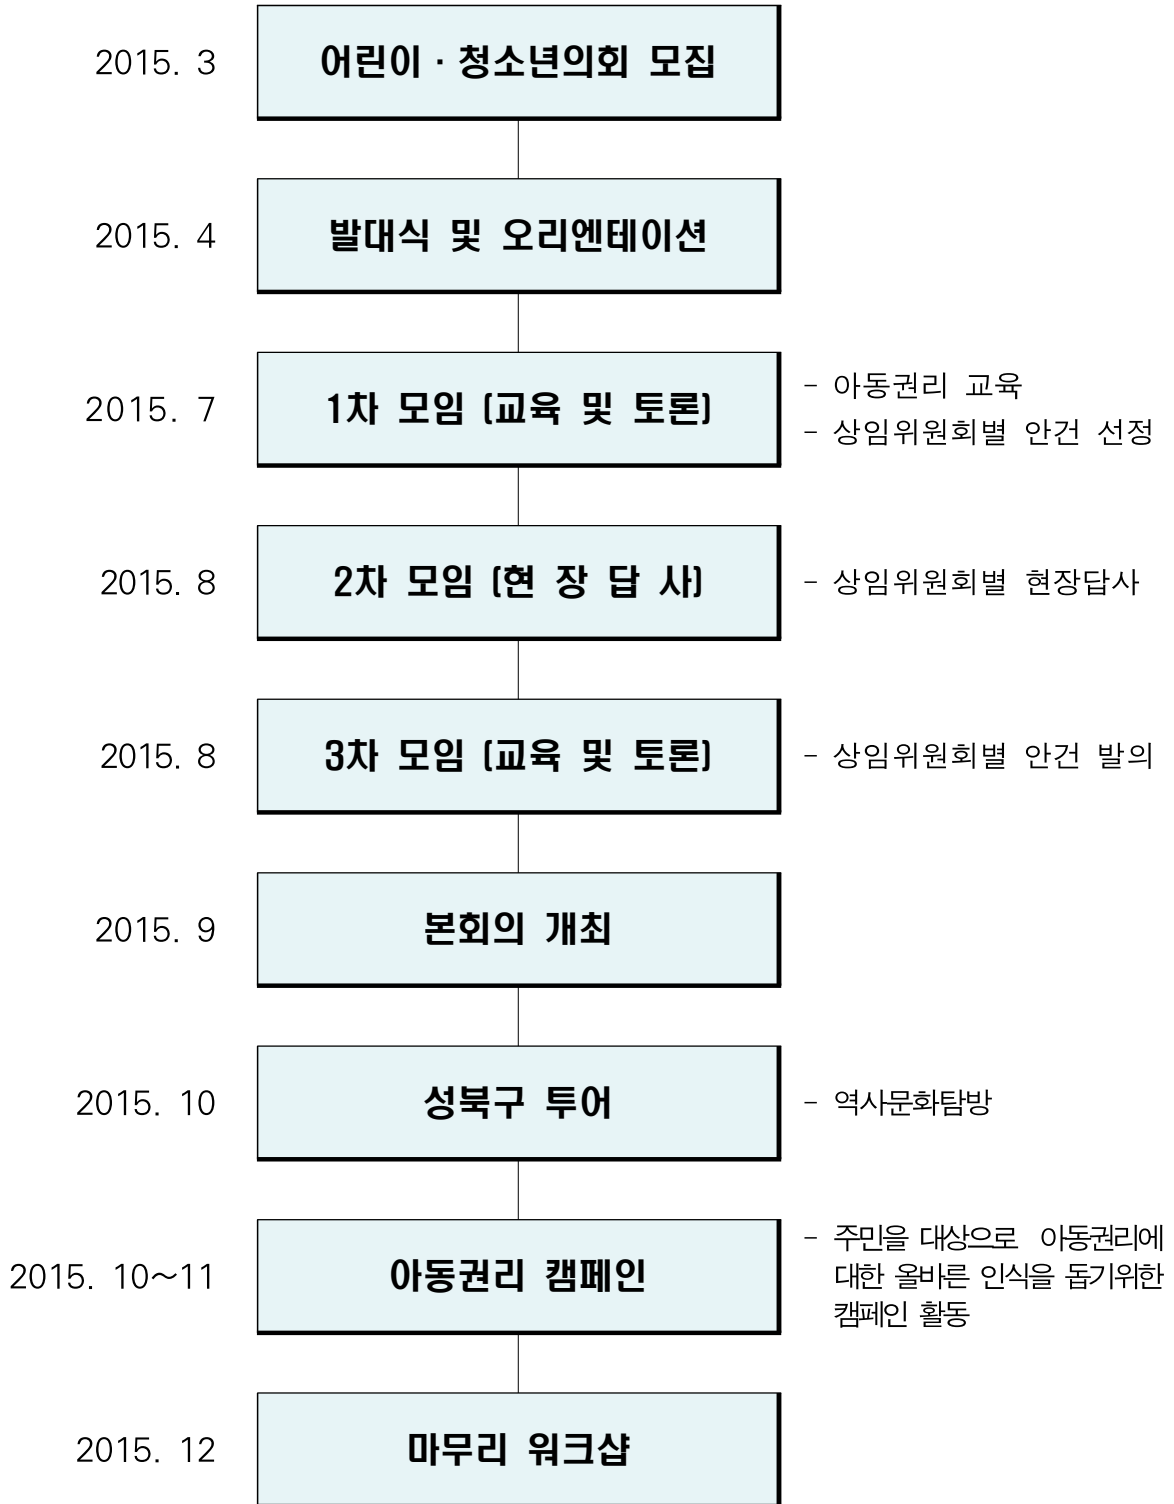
2015. 3
어린이 · 청소년의회 모집

2015. 4
발대식 및 오리엔테이션

2015. 7
1차 모임 (교육 및 토론)
- 아동권리 교육
- 상임위원회별 안건 선정

2015. 8
2차 모임 (현 장 답 사)
- 상임위원회별 현장답사

2015. 8
3차 모임 (교육 및 토론)
- 상임위원회별 안건 발의

2015. 9
본회의 개최

2015. 10
성북구 투어
- 역사문화탐방

2015. 10~11
아동권리 캠페인
- 주민을 대상으로 아동권리에 대한 올바른 인식을 돕기위한 캠페인 활동

2015. 12
마무리 워크샵